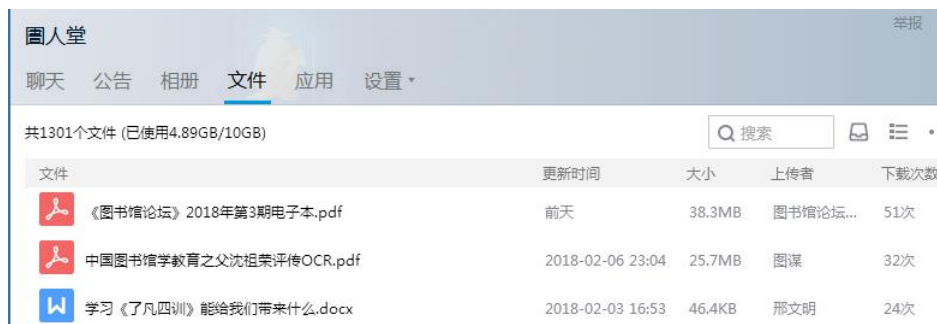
圕人堂

举报

聊天 公告 相册 文件 应用 设置

共1301个文件 (已使用4.89GB/10GB)

搜索

| 文件 | 更新时间 | 大小 | 上传者 | 下载次数 |
|---|---|---|---|---|
| 《图书馆论坛》2018年第3期电子本.pdf | 前天 | 38.3MB | 图书馆论坛... | 51次 |
| 中国图书馆学教育之父沈祖荣评传OCR.pdf | 2018-02-06 23:04 | 25.7MB | 图谋 | 32次 |
| 学习《了凡四训》能给我们带来什么.docx | 2018-02-03 16:53 | 46.4KB | 邢文明 | 24次 |